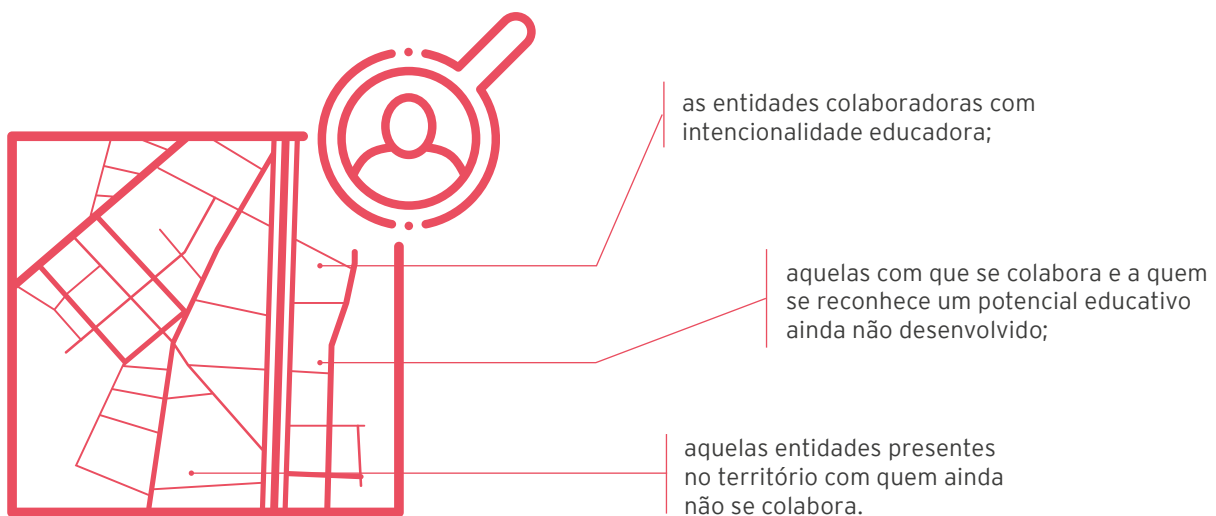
as entidades colaboradoras com intencionalidade educadora;

aquelas com que se colabora e a quem se reconhece um potencial educativo ainda não desenvolvido;

aquelas entidades presentes no território com quem ainda não se colabora.